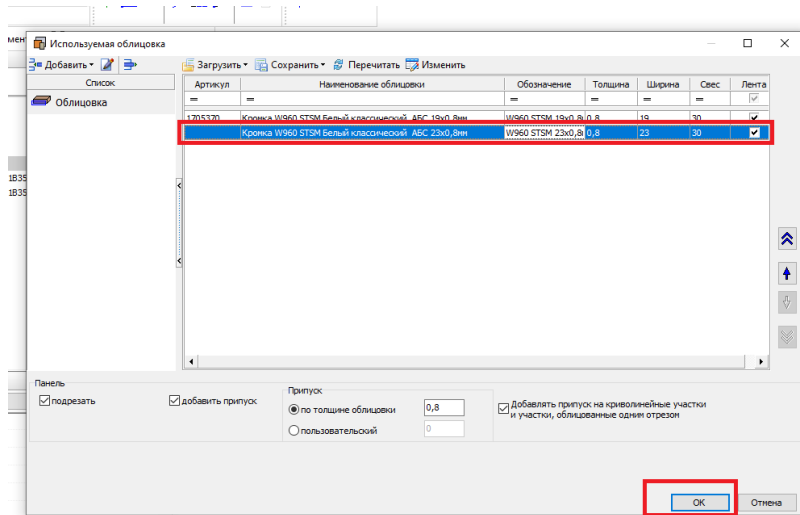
мен

Используемая облицовка

Добавить

Список

Облицовка

Загрузить Сохранить Перечитать Изменить

| Артикул | Наименование облицовки | Обозначение | Толщина | Ширина | Свес | Лента |
|---|---|---|---|---|---|---|
| = | = | = | = | = | = | |
| 1705370 | Кромка W960 STSM Белый классический АБС 19x0,8мм | W960 STSM 19x0,8 | 0,8 | 19 | 30 | ✓ |
| | Кромка W960 STSM Белый классический АБС 23x0,8мм | W960 STSM 23x0,8 | 0,8 | 23 | 30 | ✓ |

1В35
1В35

Панель

подрезать

добавить припуск

Припуск

по толщине облицовки 0,8

пользовательский 0

Добавлять припуск на криволинейные участки и участки, облицованные одним отрезом

ОК Отмена